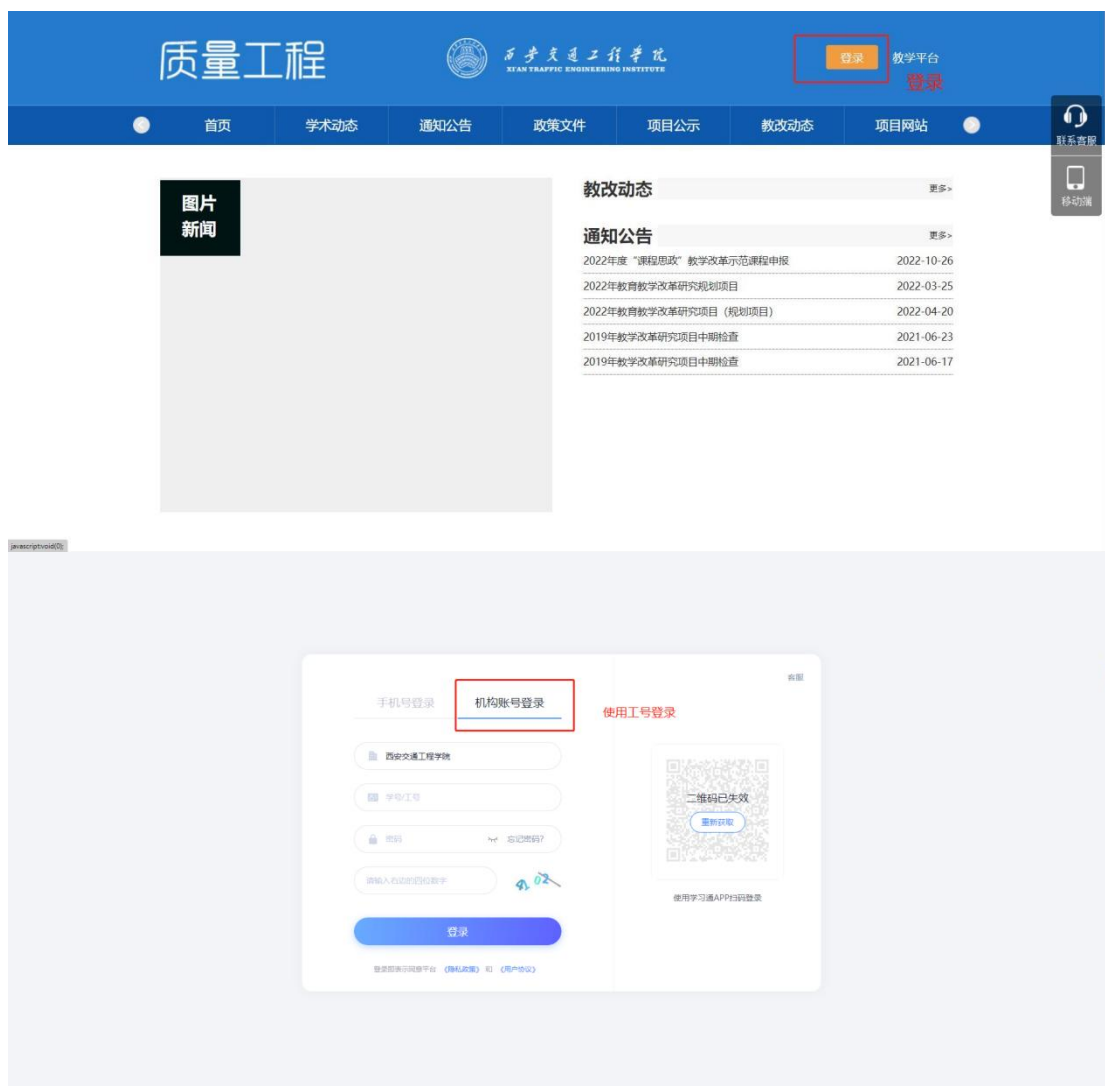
质量工程

西安交通工程学院
XI'AN TRAFFIC ENGINEERING INSTITUTE

登录 教学平台
登录

首页 学术动态 通知公告 政策文件 项目公示 教改动态 项目网站

联系客服
移动端

图片新闻

教改动态 更多>

通知公告 更多>

| | |
|---|---|
| 2022年度“课程思政”教学改革示范课程申报 | 2022-10-26 |
| 2022年教育教学改革研究规划项目 | 2022-03-25 |
| 2022年教育教学改革研究项目（规划项目） | 2022-04-20 |
| 2019年教学改革研究项目中期检查 | 2021-06-23 |
| 2019年教学改革研究项目中期检查 | 2021-06-17 |

javascript:void(0);

客服

手机号登录 机构账号登录

使用工号登录

西安交通工程学院

学号/工号

密码 忘记密码?

请输入右边的四位数字

二维码已失效
重新获取

使用学习通APP扫码登录

登录

登录即表示同意平台 《隐私政策》 和 《用户协议》